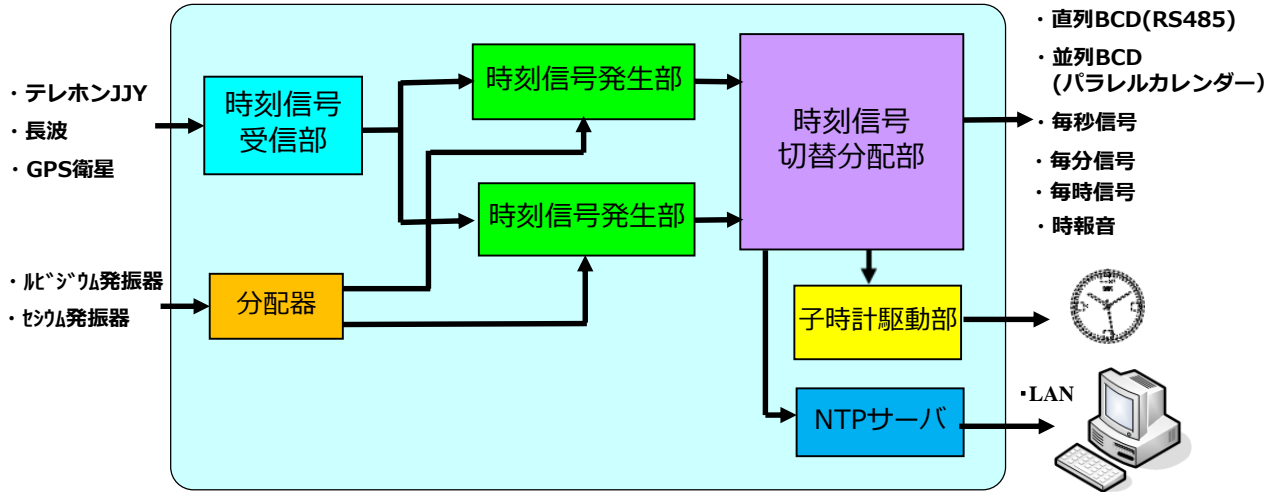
・テレホンJJY
・長波
・GPS衛星

・ﾙﾋﾞｼﾞｳﾑ発振器
・ｾｼｳﾑ発振器

時刻信号受信部

分配器

時刻信号発生部

時刻信号発生部

時刻信号切替分配部

子時計駆動部

NTPサーバ

・直列BCD(RS485)
・並列BCD (パラレルカレンダー)
・毎秒信号
・毎分信号
・毎時信号
・時報音

・LAN